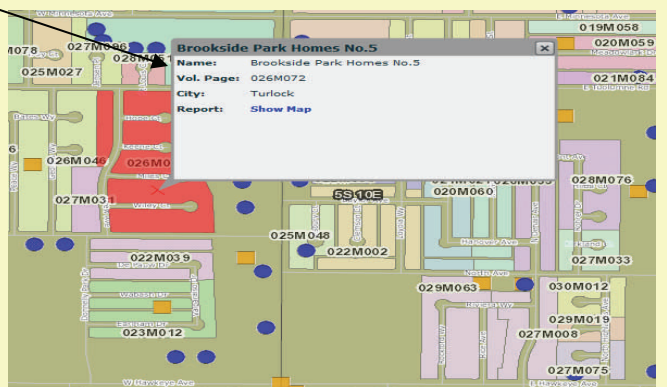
Brookside Park Homes No.5

Name: Brookside Park Homes No.5
Vol. Page: 026M072
City: Turlock
Report: Show Map

027M096
028M0
M078
025M027
26M046
026M0
027M031
022M039
023M012
025M048
022M002
5S 10E
020M060
028M076
027M033
029M063
030M012
029M019
027M008
027M075
019M058
020M059
021M084
E Tuolumne Rd
Hanover Ave
W Hawkeye Ave